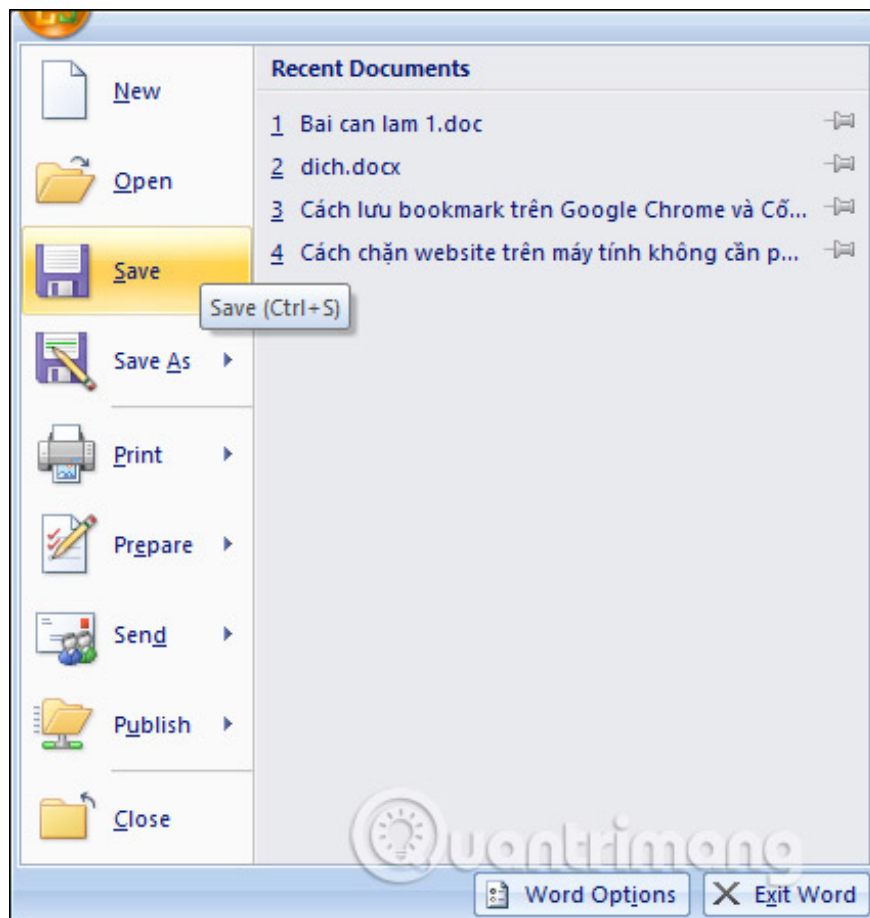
New

Open

Save

Save (Ctrl+S)

Save As

Print

Prepare

Send

Publish

Close

Recent Documents

1 Bai can lam 1.doc

2 dich.docx

3 Cách lưu bookmark trên Google Chrome và Cố...

4 Cách chặn website trên máy tính không cần p...

Quantrimang

Word Options

Exit Word